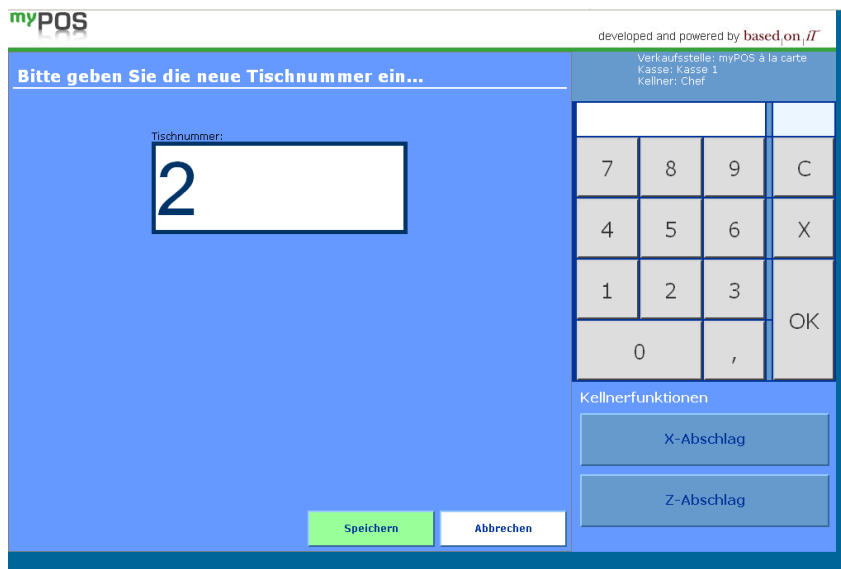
myPOS

developed and powered by based on iT

Bitte geben Sie die neue Tischnummer ein...

Verkaufsstelle: myPOS à la carte
Kasse: Kasse 1
Kellner: Chef

Tischnummer:

2

7 8 9 C
4 5 6 X
1 2 3 OK
0 ,

Kellnerfunktionen

X-Abschlag

Z-Abschlag

Speichern

Abbrechen